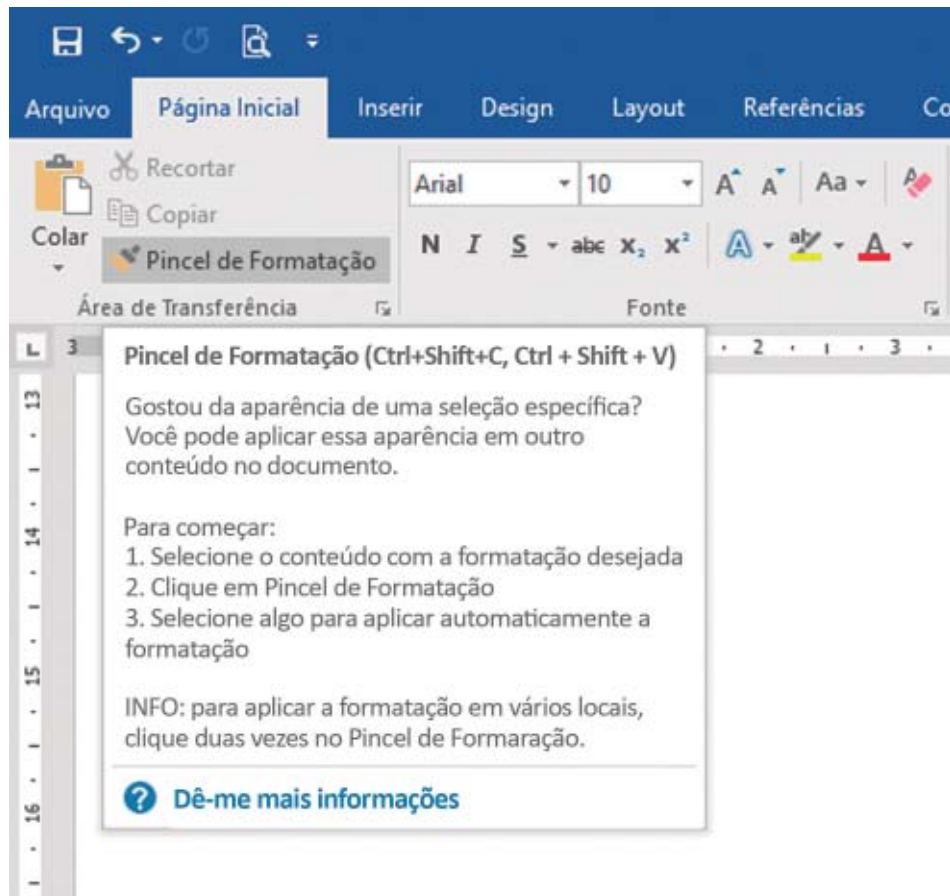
Arquivo Página Inicial Inserir Design Layout Referências Co

Recortar
Copiar
Colar
Pincel de Formatação
Área de Transferência

Arial 10
Aa
N I S abc $x_2$ $x^2$
Fonte

3 2 1 3

13
14
15
16

Pincel de Formatação (Ctrl+Shift+C, Ctrl + Shift + V)

Gostou da aparência de uma seleção específica? Você pode aplicar essa aparência em outro conteúdo no documento.

Para começar:
1. Selecione o conteúdo com a formatação desejada
2. Clique em Pincel de Formatação
3. Selecione algo para aplicar automaticamente a formatação

INFO: para aplicar a formatação em vários locais, clique duas vezes no Pincel de Formaração.

Dê-me mais informações